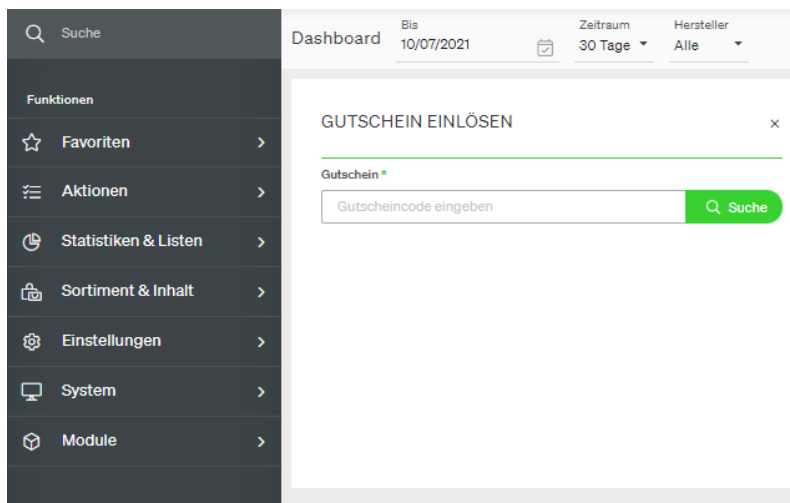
Suche

Funktionen

Favoriten

Aktionen

Statistiken & Listen

Sortiment & Inhalt

Einstellungen

System

Module

Dashboard

Bis
10/07/2021

Zeitraum
30 Tage

Hersteller
Alle

GUTSCHEIN EINLÖSEN

×

Gutschein *

Gutscheincode eingeben

Suche